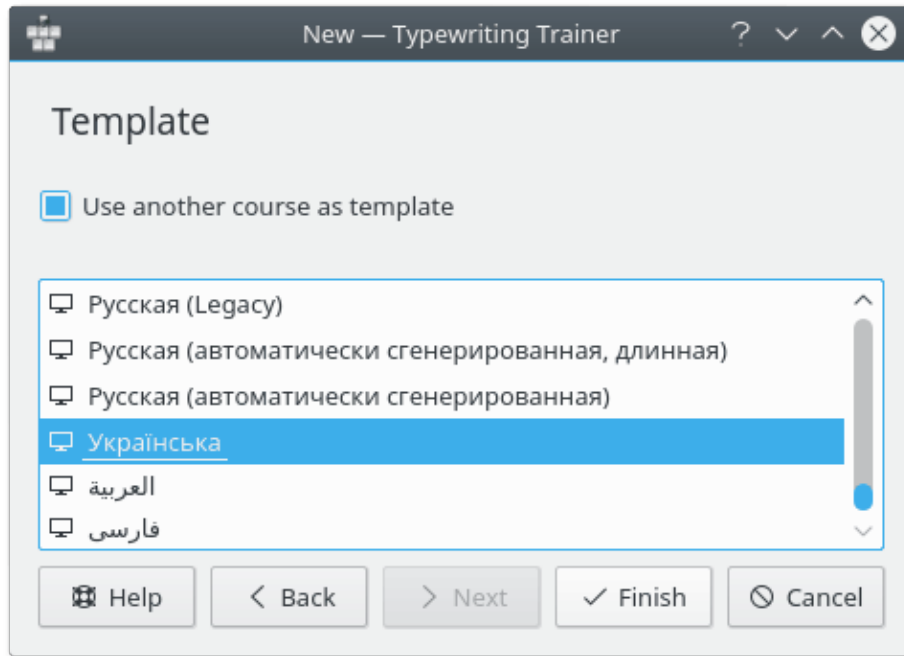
New — Typewriting Trainer

Template

Use another course as template

Русская (Legacy)
Русская (автоматически сгенерированная, длинная)
Русская (автоматически сгенерированная)
Українська
العربية
فارسی

Help
Back
Next
Finish
Cancel